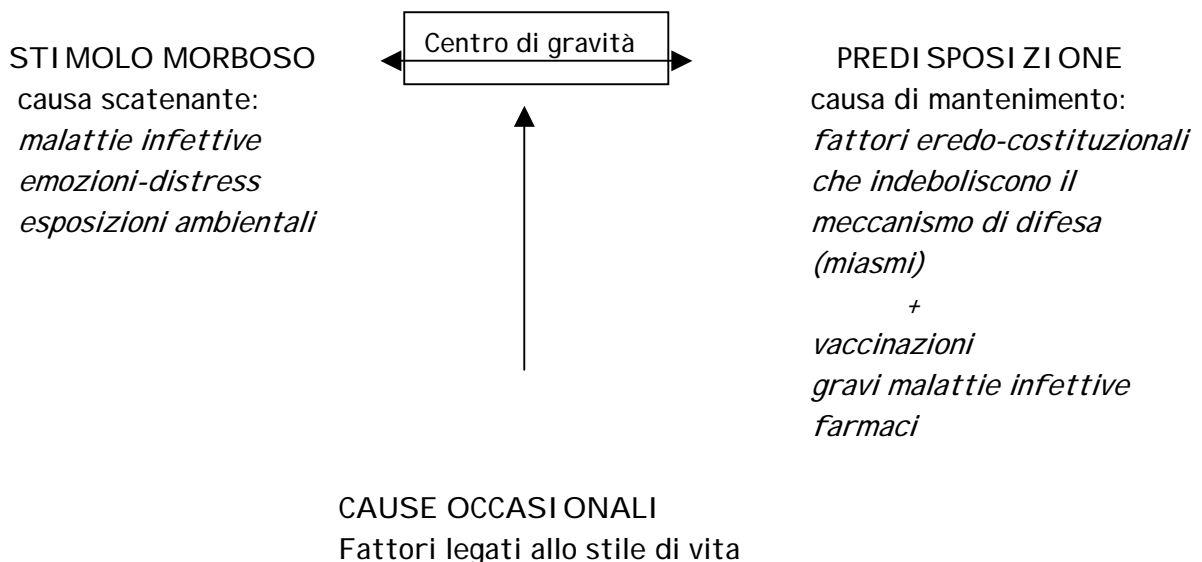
Centro di gravità

STIMOLO MORBOSO
causa scatenante:
*malattie infettive*
*emozioni-distress*
*esposizioni ambientali*

PREDISPOSIZIONE
causa di mantenimento:
*fattori eredo-costituzionali che indeboliscono il meccanismo di difesa (miasmi)*
*+*
*vaccinazioni*
*gravi malattie infettive*
*farmaci*

CAUSE OCCASIONALI
Fattori legati allo stile di vita